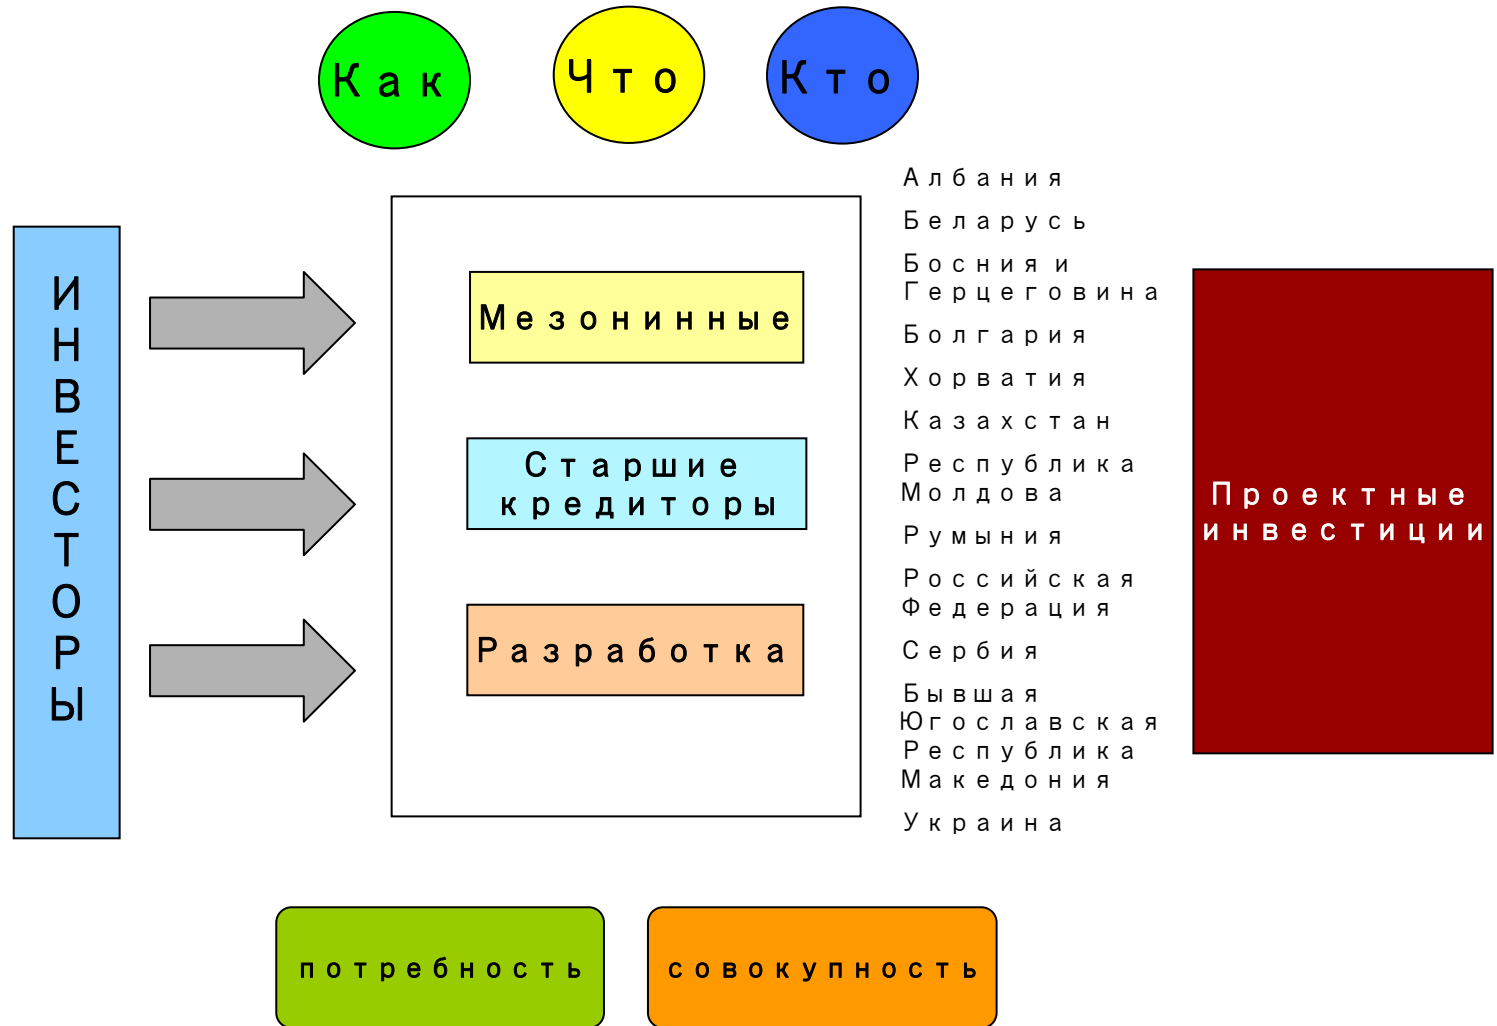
Как

Что

Кто

ИНВЕСТОРЫ

Мезонинные

Старшие кредиторы

Разработка

Албания

Беларусь

Босния и Герцеговина

Болгария

Хорватия

Казахстан

Республика Молдова

Румыния

Российская Федерация

Сербия

Бывшая Югославская Республика Македония

Украина

Проектные инвестиции

потребность

совокупность